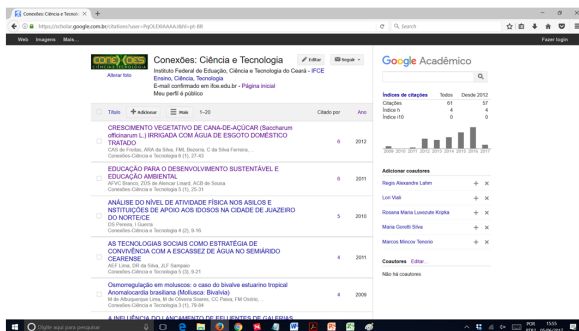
Conexões: Ciência e Tecnolo ×  +

https://scholar.google.com.br/citations?user=PgOL00kAAAAJ&hl=pt-BR

Search

Web  Imagens  Mais...

Fazer login

Alterar foto

Conexões: Ciência e Tecnologia

Editar

Seguir

Instituto Federal de Educação, Ciência e Tecnologia do Ceará - IFCE
Ensino, Ciência, Tecnologia
E-mail confirmado em ifce.edu.br - Página inicial
Meu perfil é público

Google Acadêmico

| Índices de citações | Todos | Desde 2012 |
|---|---|---|
| Citações | 61 | 57 |
| Índice h | 4 | 4 |
| Índice i10 | 0 | 0 |

2009 2010 2011 2012 2013 2014 2015 2016 2017

Título  + Adicionar  Mais  1–20  Citado por  Ano

CRESCIMENTO VEGETATIVO DE CANA-DE-AÇÚCAR (Saccharum officinarum L.) IRRIGADA COM ÁGUA DE ESGOTO DOMÉSTICO TRATADO
CS de Freitas, AKA da Silva, FML Bezerra, C da Silva Ferreira, ...
Conexões-Ciência e Tecnologia 6 (1), 27-43
6  2012

EDUCAÇÃO PARA O DESENVOLVIMENTO SUSTENTÁVEL E EDUCAÇÃO AMBIENTAL
AFVC Branco, DDS de Alencar Lorand, ACB do Souza
Conexões-Ciência e Tecnologia 5 (1), 25-31
6  2011

ANÁLISE DO NÍVEL DE ATIVIDADE FÍSICA NOS ASILOS E INSTITUIÇÕES DE APOIO AOS IDOSOS NA CIDADE DE JUAZEIRO DO NORTE/CE
DS Pereira, I Guerra
Conexões-Ciência e Tecnologia 4 (2), 9-16
5  2010

AS TECNOLOGIAS SOCIAIS COMO ESTRATÉGIA DE CONVIVÊNCIA COM A ESCASSEZ DE ÁGUA NO SEMIÁRIDO CEARENSE
AEF Lima, GR da Silva, JLF Sampaio
Conexões-Ciência e Tecnologia 5 (3), 9-21
4  2011

Osmorregulação em moluscos: o caso do bivalve estuarino tropical Anomalocardia brasiliana (Mollusca: Bivalvia)
M de Albuquerque Lima, M de Oliveira Soares, CC Paiva, FM Osório, ...
Conexões-Ciência e Tecnologia 3 (1), 76-84
4  2009

A INFLUÊNCIA DO LANÇAMENTO DE EFLUENTES DE GALERIAS

Adicionar coautores

Regis Alexandre Lahm
Lori Viali
Rosana Maria Luvezute Kripka
Maria Goretti Silva
Marcos Mincov Tenorio

Coautores  Editar...
Não há coautores

Digite aqui para pesquisar

POR PTB2  15:55 05/06/2017